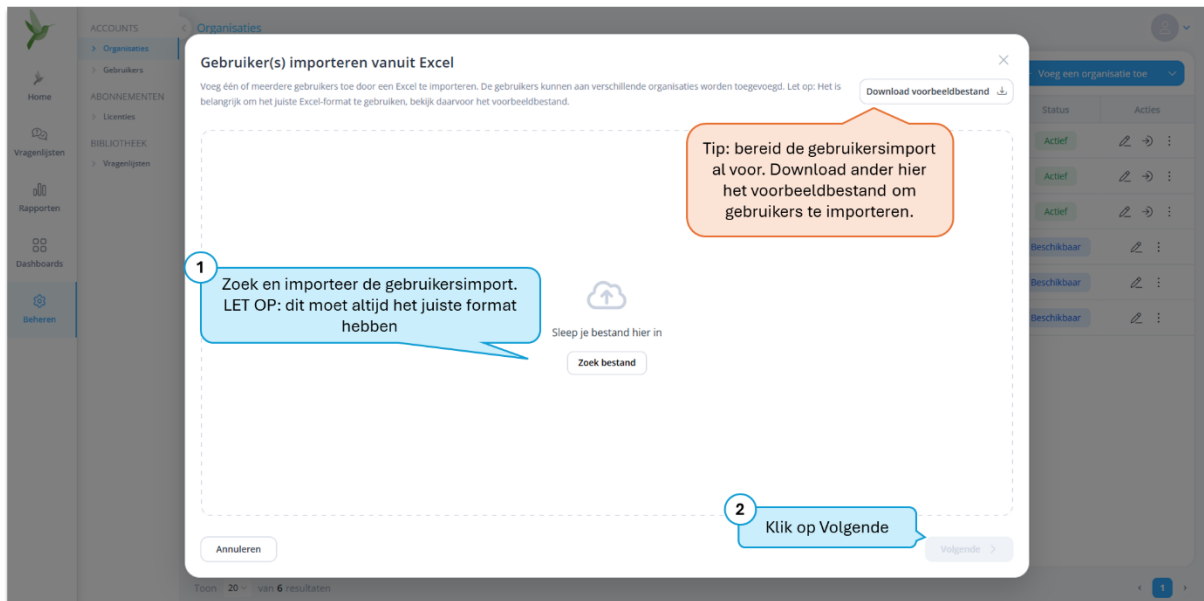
ACCOUNTS
› Organisaties
› Gebruikers
ABONNEMENTEN
› Licenties
BIBLIOTHEEK
› Vragenlijsten

Home
Vragenlijsten
Rapporten
Dashboards
Beheren

Organisaties

Voeg een organisatie toe

| Status | Acties |
|---|---|
| Actief | |
| Actief | |
| Actief | |
| Beschikbaar | |
| Beschikbaar | |
| Beschikbaar | |

Gebruiker(s) importeren vanuit Excel

Voeg één of meerdere gebruikers toe door een Excel te importeren. De gebruikers kunnen aan verschillende organisaties worden toegevoegd. Let op: Het is belangrijk om het juiste Excel-format te gebruiken, bekijk daarvoor het voorbeeldbestand.

Download voorbeeldbestand

Tip: bereid de gebruikersimport al voor. Download ander hier het voorbeeldbestand om gebruikers te importeren.

1
Zoek en importeer de gebruikersimport. LET OP: dit moet altijd het juiste format hebben

Sleep je bestand hier in
Zoek bestand

2
Klik op Volgende

Annuleren
Volgende

Toon 20 van 6 resultaten
1